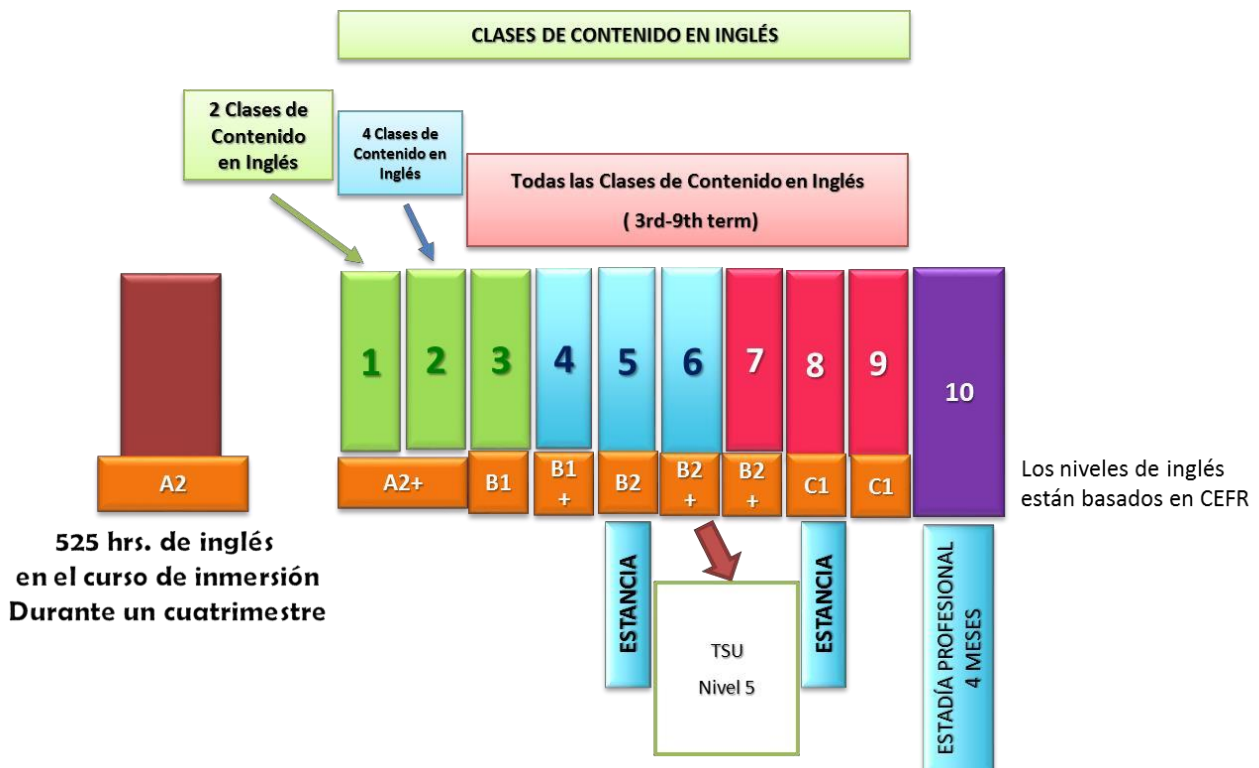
CLASES DE CONTENIDO EN INGLÉS

2 Clases de Contenido en Inglés

4 Clases de Contenido en Inglés

Todas las Clases de Contenido en Inglés
( 3rd-9th term)

A2

1 2 3 4 5 6 7 8 9 10

A2+ B1 B1 + B2 B2 + B2 + C1 C1

Los niveles de inglés están basados en CEFR

525 hrs. de inglés en el curso de inmersión Durante un cuatrimestre

ESTANCIA

TSU
Nivel 5

ESTANCIA

ESTADÍA PROFESIONAL 4 MESES